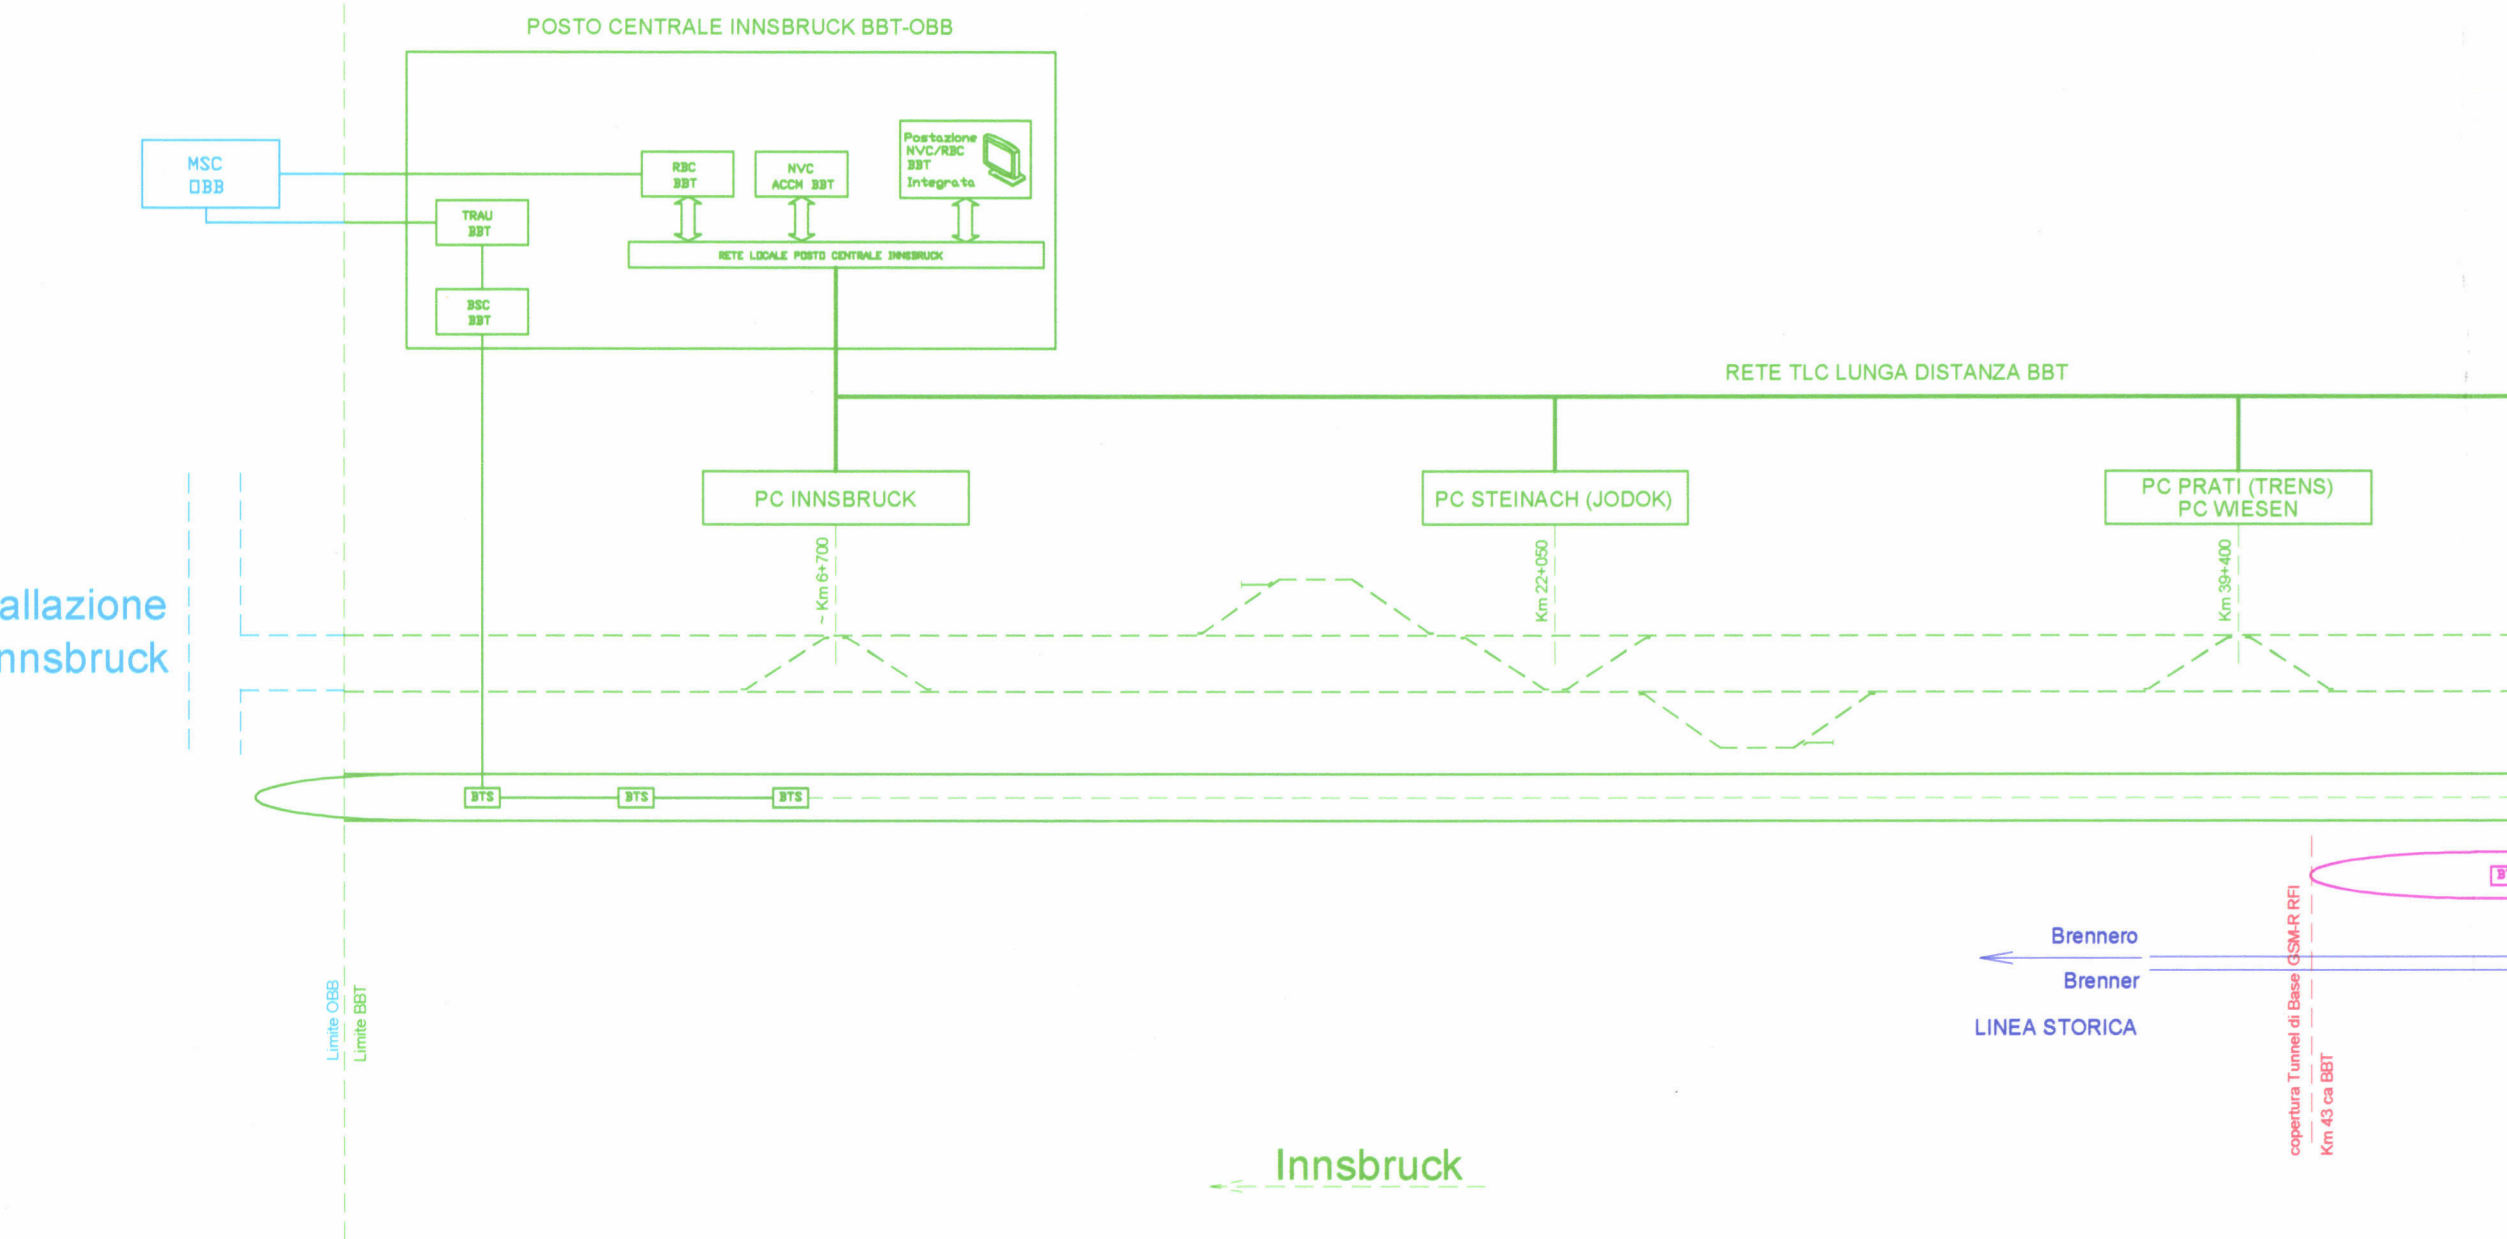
POSTO CENTRALE INNSBRUCK BBT-OBB

MSC OBB

RBC BBT

NVC ACCM BBT

Postazione NVC/RBC BBT Integrata

TRAU BBT

RETE LOCALE POSTO CENTRALE INNSBRUCK

BSC BBT

RETE TLC LUNGA DISTANZA BBT

PC INNSBRUCK

PC STEINACH (JODOK)

PC PRATI (TRENS) PC WIESEN

~ Km 6+700

Km 22+050

Km 39+400

allazione
nnsbruck

BTS

BTS

BTS

Brennero

Brenner

LINEA STORICA

copertura Tunnel di Base GSM-R RFI

Km 43 ca BBT

Limite OBB

Limite BBT

Innsbruck